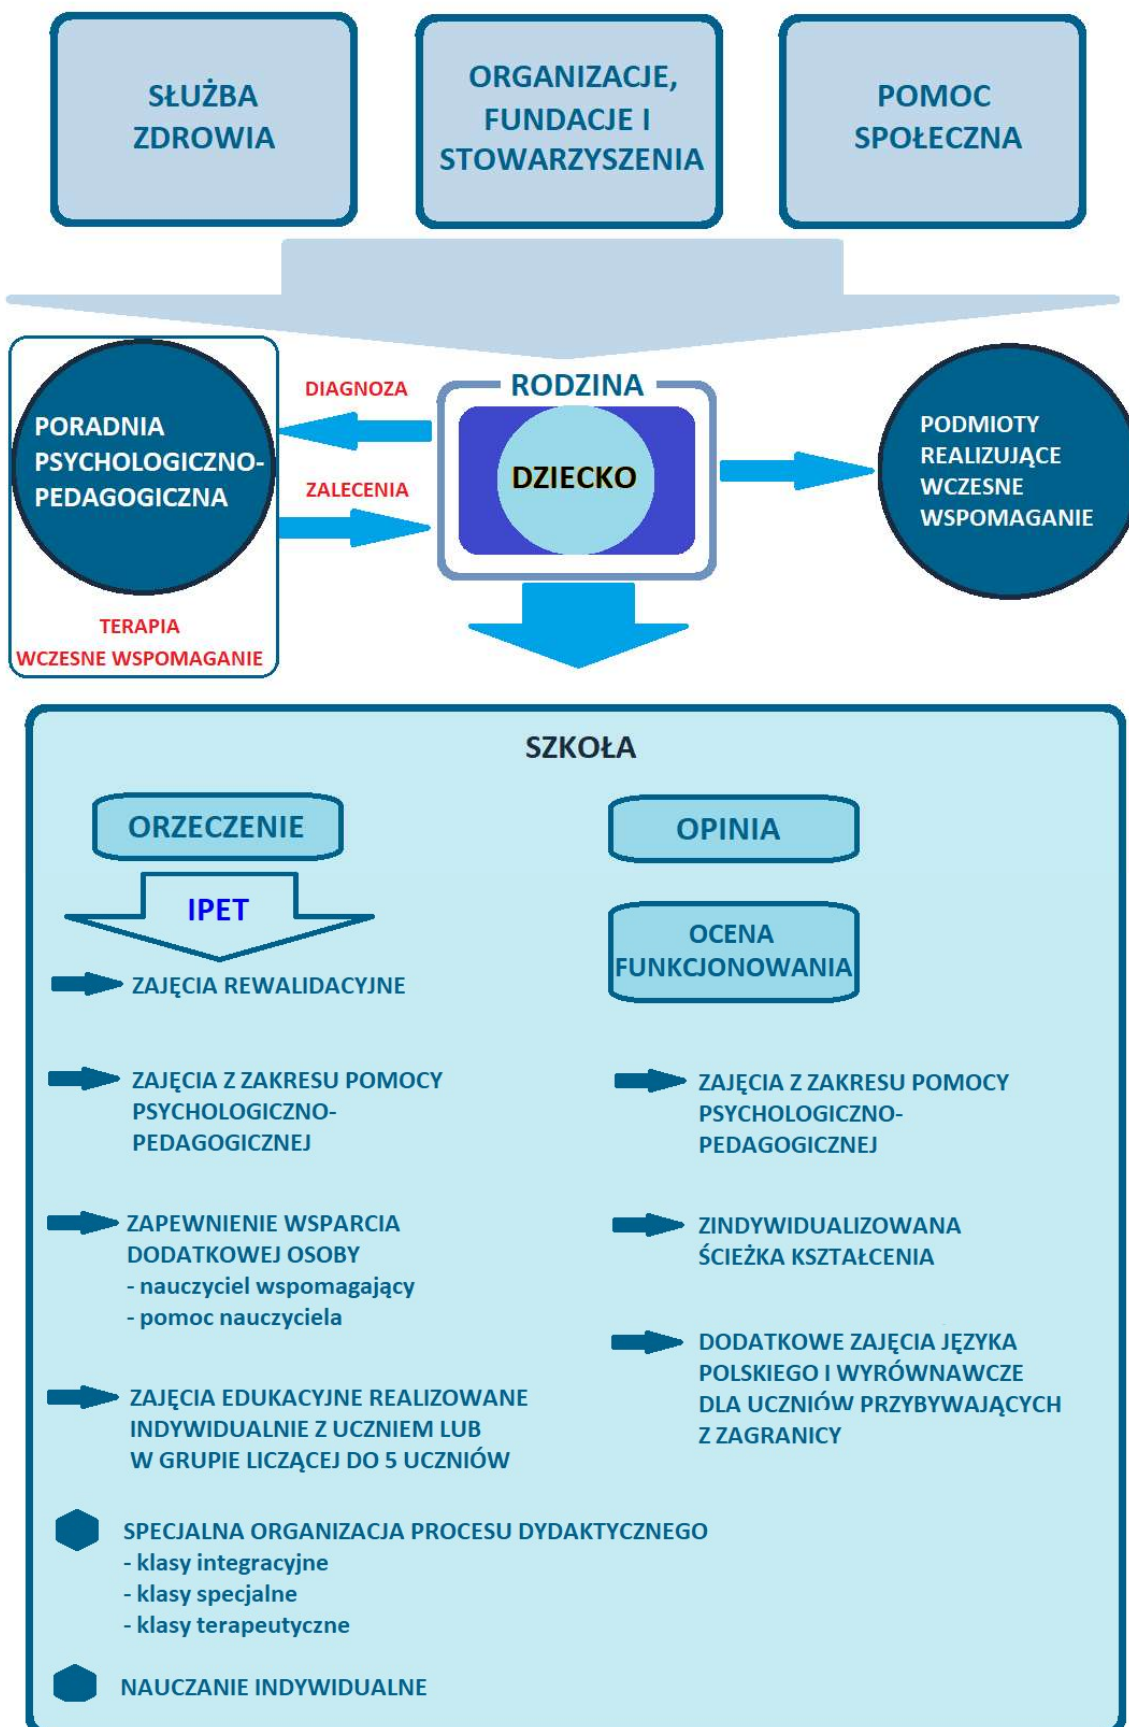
SŁUŻBA ZDROWIA

ORGANIZACJE, FUNDACJE I STOWARZYSZENIA

POMOC SPOŁECZNA

PORADNIA PSYCHOLOGICZNO-PEDAGOGICZNA

DIAGNOZA

ZALECENIA

TERAPIA
WCZESNE WSPOMAGANIE

RODZINA

DZIECKO

PODMIOTY REALIZUJĄCE WCZESNE WSPOMAGANIE

SZKOŁA

ORZECZENIE

IPET

ZAJĘCIA REWALIDACYJNE

ZAJĘCIA Z ZAKRESU POMOCY PSYCHOLOGICZNO-PEDAGOGICZNEJ

ZAPEWNIENIE WSPARCIA DODATKOWEJ OSOBY
- nauczyciel wspomagający
- pomoc nauczyciela

ZAJĘCIA EDUKACYJNE REALIZOWANE INDYWIDUALNIE Z UCZNIEM LUB W GRUPIE LICZĄCEJ DO 5 UCZNIÓW

OPINIA

OCENA FUNKCJONOWANIA

ZAJĘCIA Z ZAKRESU POMOCY PSYCHOLOGICZNO-PEDAGOGICZNEJ

ZINDYWIDUALIZOWANA ŚCIEŻKA KSZTAŁCENIA

DODATKOWE ZAJĘCIA JĘZYKA POLSKIEGO I WYRÓWNAWCZE DLA UCZNIÓW PRZYBYWAJĄCYCH Z ZAGRANICY

SPECJALNA ORGANIZACJA PROCESU DYDAKTYCZNEGO
- klasy integracyjne
- klasy specjalne
- klasy terapeutyczne

NAUCZANIE INDYWIDUALNE